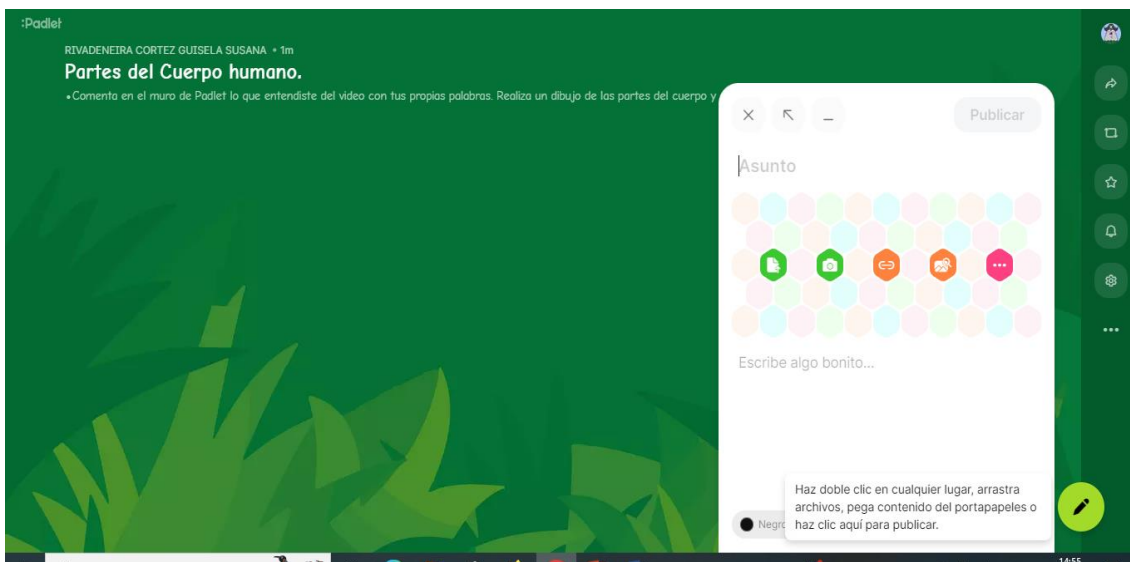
:Padlet

RIVADENEIRA CORTEZ GUISELA SUSANA • 1m

Partes del Cuerpo humano.

•Comenta en el muro de Padlet lo que entendiste del video con tus propias palabras. Realiza un dibujo de las partes del cuerpo y

Publicar

Asunto

Escribe algo bonito...

Negro

Haz doble clic en cualquier lugar, arrastra archivos, pega contenido del portapapeles o haz clic aquí para publicar.

14:55